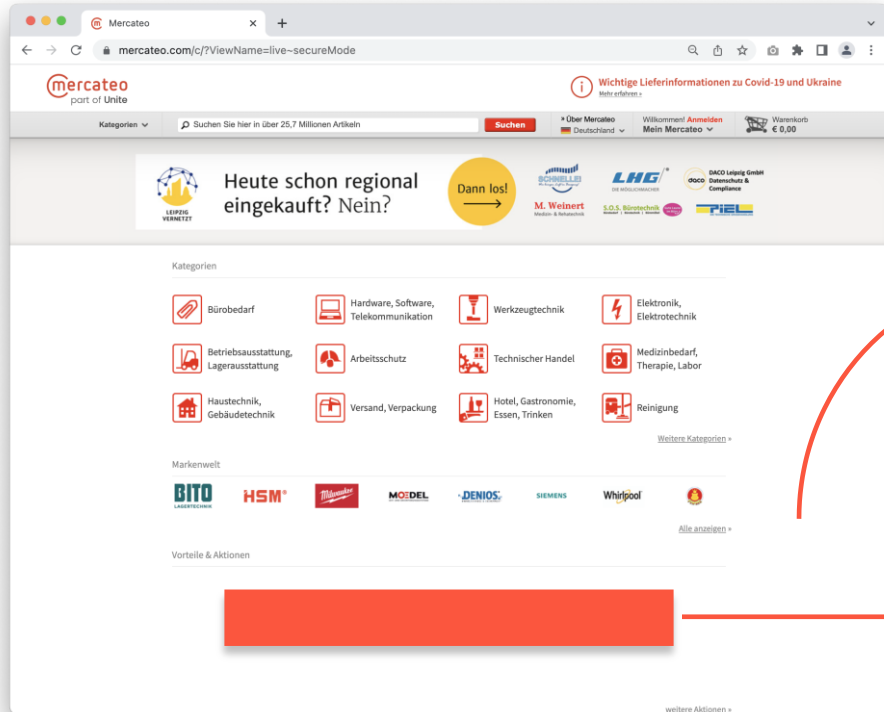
Mercateo
mercateo.com/c/?ViewName=live~secureMode

mercateo
part of Unite

Wichtige Lieferinformationen zu Covid-19 und Ukraine
Mehr erfahren »

Kategorien
Suchen Sie hier in über 25,7 Millionen Artikeln
Suchen
» Über Mercateo
Deutschland
Willkommen! Anmelden
Mein Mercateo
Warenkorb
€ 0,00

LEIPZIG VERNETZT
Heute schon regional eingekauft? Nein?
Dann los!
SCHNELLE
LHG
DIE MÖGLICHMACHER
DACO Leipzig GmbH
Datenschutz & Compliance
M. Weinert
Medizin- & Rehatechnik
S.O.S. Bürotechnik
PIEL

Kategorien

Bürobedarf
Hardware, Software, Telekommunikation
Werkzeugtechnik
Elektronik, Elektrotechnik
Betriebsausstattung, Lagerausstattung
Arbeitsschutz
Technischer Handel
Medizinbedarf, Therapie, Labor
Haustechnik, Gebäudetechnik
Versand, Verpackung
Hotel, Gastronomie, Essen, Trinken
Reinigung

Weitere Kategorien »

Markenwelt

BITO LAGERTECHNIK
HSM®
Milwaukee
MOEDEL
DENIOS
SIEMENS
Whirlpool

Alle anzeigen »

Vorteile & Aktionen

weitere Aktionen »